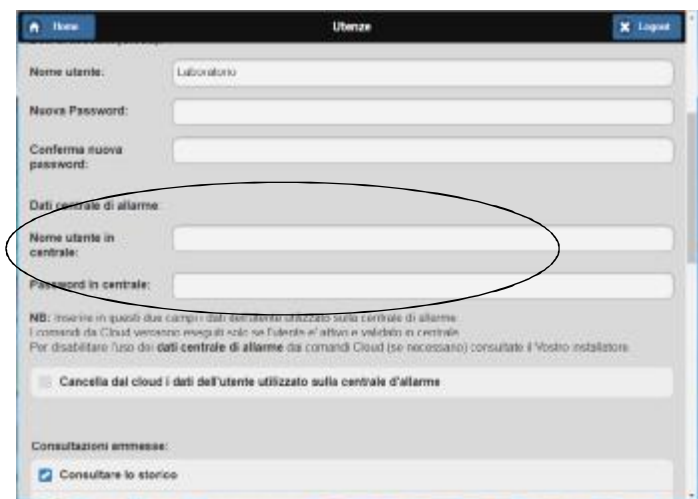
Home

Utenze

Logout

Nome utente: Laboratorio

Nuova Password:

Conferma nuova password:

Dati centrale di allarme:

Nome utente in centrale:

Password in centrale:

NB: inserire in questi due campi i dati dell'utente utilizzato sulla centrale di allarme.
I comandi da Cloud verranno eseguiti solo se l'utente e' attivo e validato in centrale.
Per disabilitare l'uso dei dati centrale di allarme dai comandi Cloud (se necessario) consultate il Vostro installatore.

Cancella dal cloud i dati dell'utente utilizzato sulla centrale d'allarme

Consultazioni ammesse:

Consultare lo storico